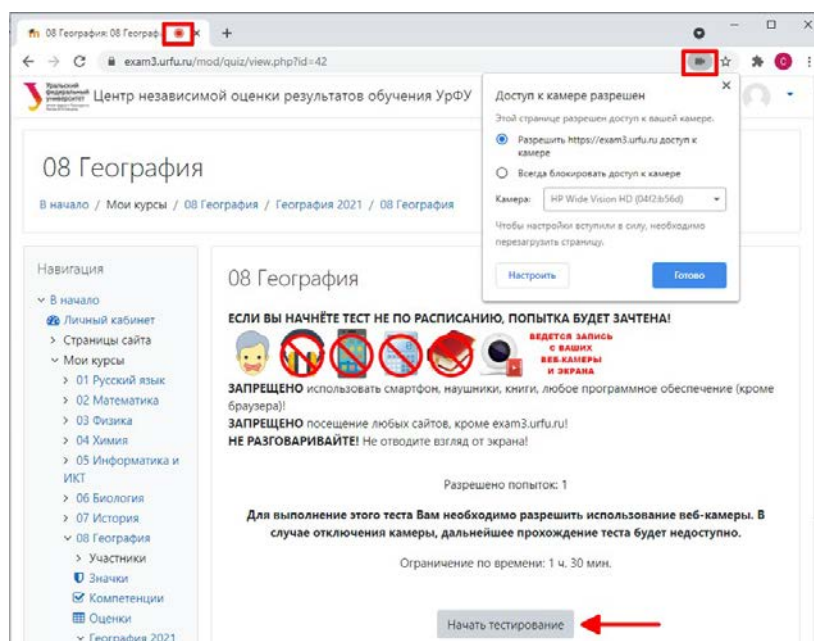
08 География: 08 Географ ×
+
exam3.urfu.ru/mod/quiz/view.php?id=42
Уральский федеральный университет
Центр независимой оценки результатов обучения УрФУ

Доступ к камере разрешен
Этой странице разрешен доступ к вашей камере.
Разрешить https://exam3.urfu.ru доступ к камере
Всегда блокировать доступ к камере
Камера: HP Wide Vision HD (04f2:b56d)
Чтобы настройки вступили в силу, необходимо перезагрузить страницу.
Настроить
Готово

08 География
В начало / Мои курсы / 08 География / География 2021 / 08 География

Навигация
В начало
Личный кабинет
Страницы сайта
Мои курсы
01 Русский язык
02 Математика
03 Физика
04 Химия
05 Информатика и ИКТ
06 Биология
07 История
08 География
Участники
Значки
Компетенции
Оценки
География 2021

08 География
ЕСЛИ ВЫ НАЧНЁТЕ ТЕСТ НЕ ПО РАСПИСАНИЮ, ПОПЫТКА БУДЕТ ЗАЧТЕНА!
ВЕДЕТСЯ ЗАПИСЬ С ВАШИХ ВЕБ-КАМЕРЫ И ЭКРАНА
ЗАПРЕЩЕНО использовать смартфон, наушники, книги, любое программное обеспечение (кроме браузера)!
ЗАПРЕЩЕНО посещение любых сайтов, кроме exam3.urfu.ru!
НЕ РАЗГОВАРИВАЙТЕ! Не отводите взгляд от экрана!

Разрешено попыток: 1

Для выполнение этого теста Вам необходимо разрешить использование веб-камеры. В случае отключения камеры, дальнейшее прохождение теста будет недоступно.

Ограничение по времени: 1 ч. 30 мин.

Начать тестирование